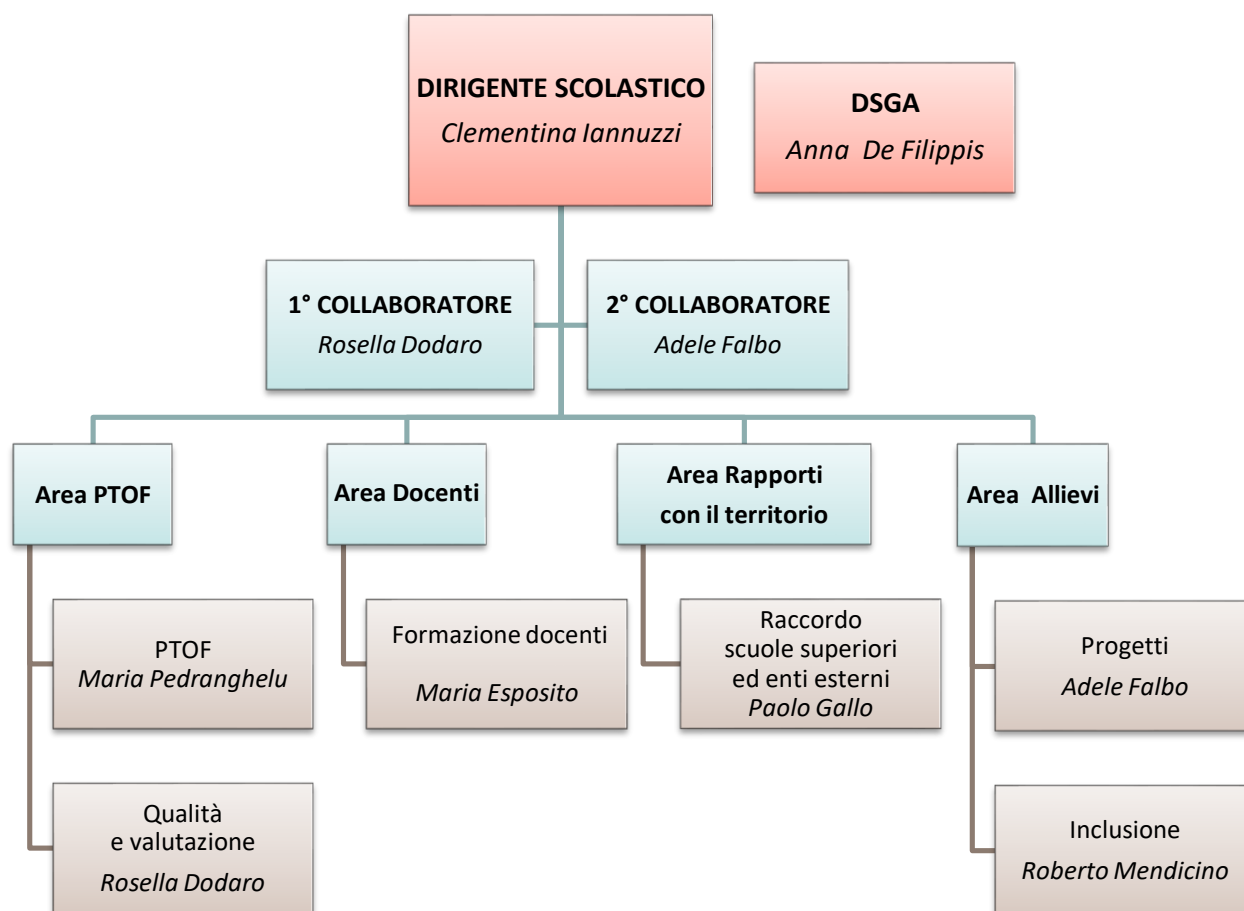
DIRIGENTE SCOLASTICO
*Clementina Iannuzzi*

DSGA
*Anna De Filippis*

1° COLLABORATORE
*Rosella Dodaro*

2° COLLABORATORE
*Adele Falbo*

Area PTOF

Area Docenti

Area Rapporti con il territorio

Area Allievi

PTOF
*Maria Pedranghelu*

Qualità e valutazione
*Rosella Dodaro*

Formazione docenti
*Maria Esposito*

Raccordo scuole superiori ed enti esterni
*Paolo Gallo*

Progetti
*Adele Falbo*

Inclusione
*Roberto Mendicino*